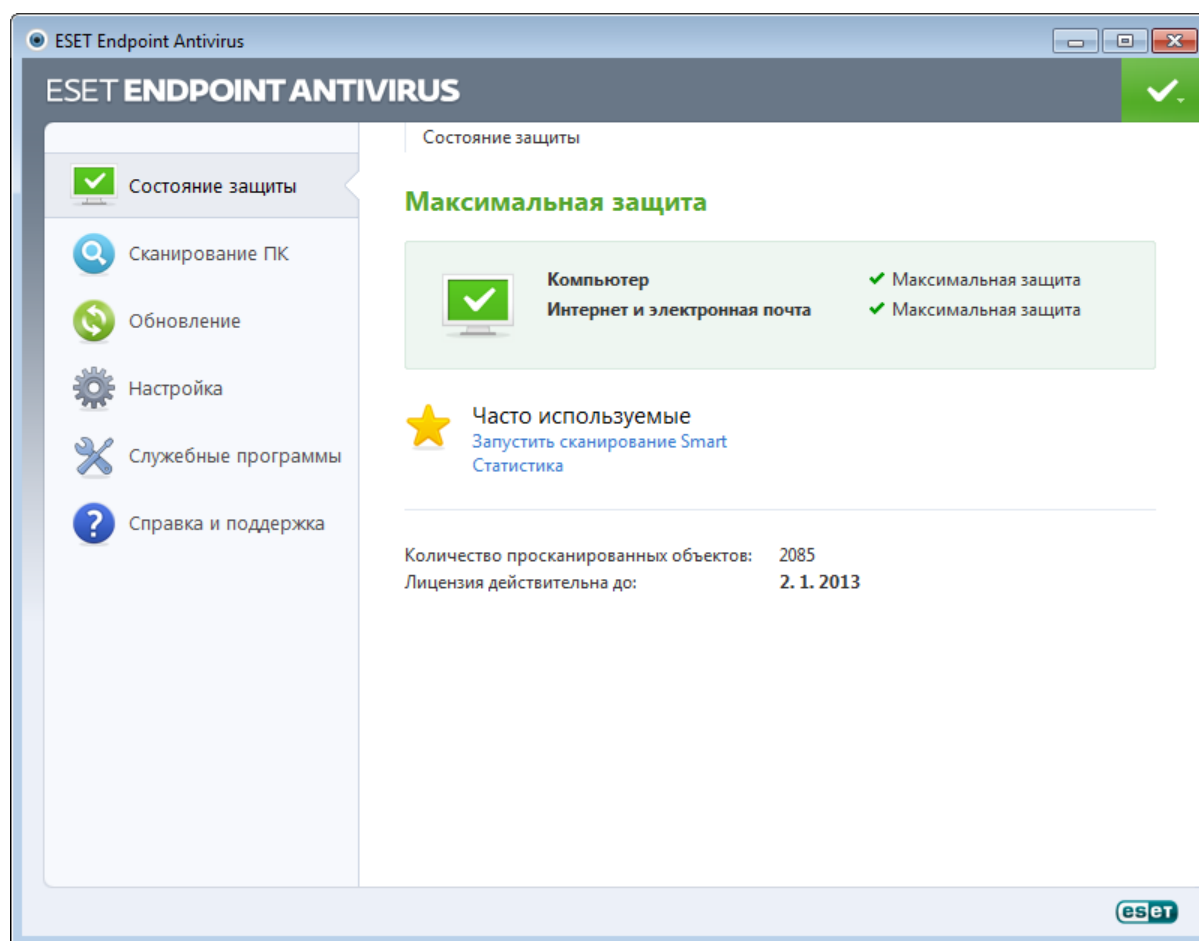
ESET Endpoint Antivirus

ESET ENDPOINT ANTIVIRUS

Состояние защиты
Сканирование ПК
Обновление
Настройка
Служебные программы
Справка и поддержка

Состояние защиты

Максимальная защита

| Компьютер | Максимальная защита |
|---|---|
| Интернет и электронная почта | Максимальная защита |

Часто используемые
Запустить сканирование Smart
Статистика

Количество просканированных объектов: 2085
Лицензия действительна до: 2. 1. 2013

eset